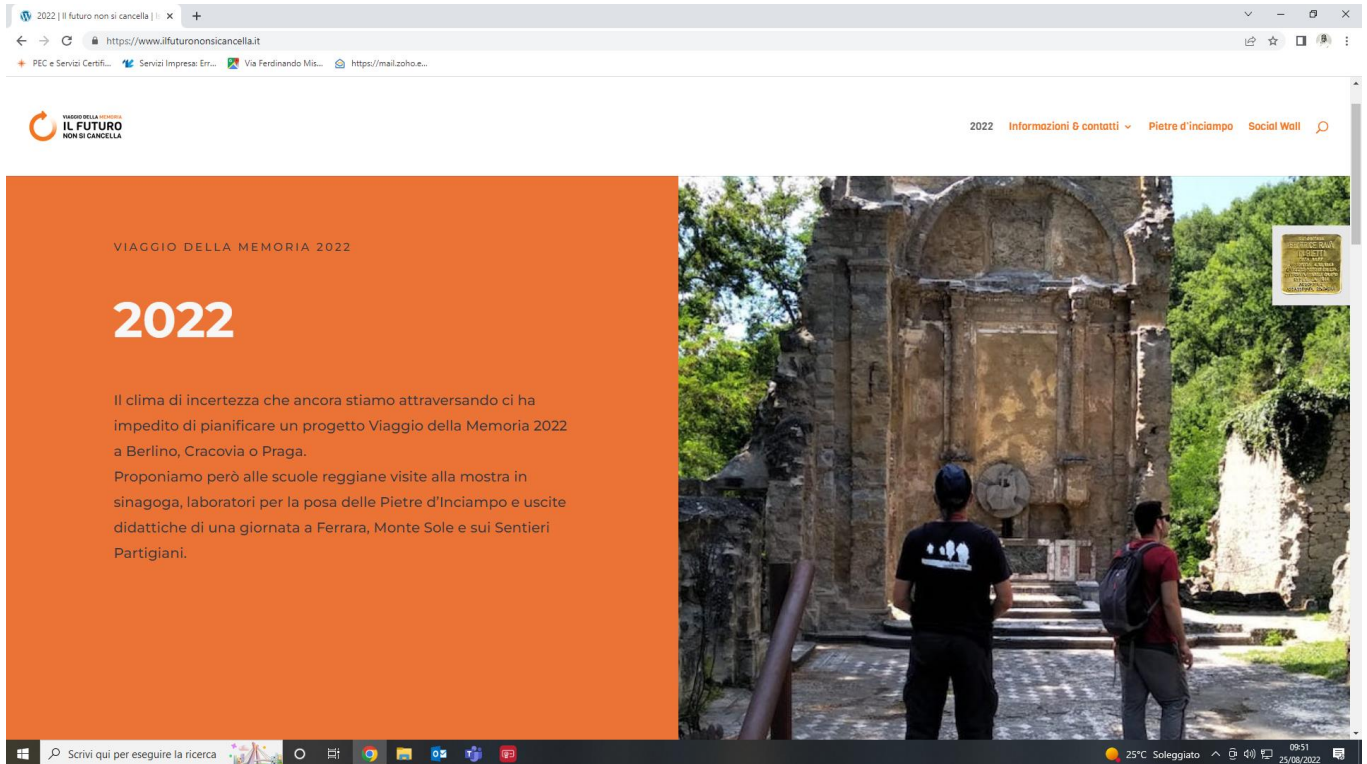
2022 | Il futuro non si cancella | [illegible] ×

https://www.ilfuturononsicancella.it

PEC e Servizi Certifi... Servizi Impresa: Err... Via Ferdinando Mis... https://mail.zoho.e...

VIAGGIO DELLA MEMORIA
IL FUTURO
NON SI CANCELLA

2022 Informazioni & contatti Pietre d'inciampo Social Wall

VIAGGIO DELLA MEMORIA 2022

2022

Il clima di incertezza che ancora stiamo attraversando ci ha impedito di pianificare un progetto Viaggio della Memoria 2022 a Berlino, Cracovia o Praga.
Proponiamo però alle scuole reggiane visite alla mostra in sinagoga, laboratori per la posa delle Pietre d'Inciampo e uscite didattiche di una giornata a Ferrara, Monte Sole e sui Sentieri Partigiani.

Scrivi qui per eseguire la ricerca

25°C Soleggiato 09:51 25/08/2022